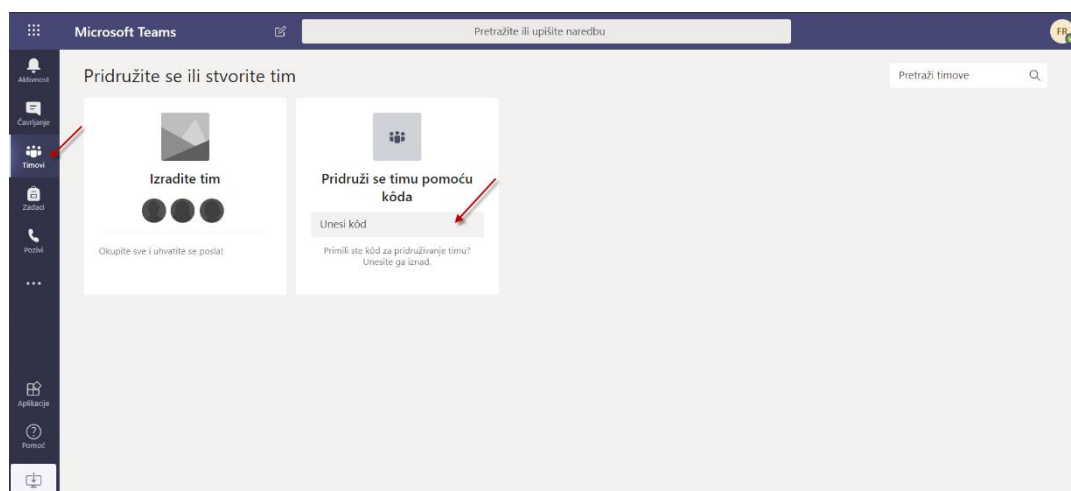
Microsoft Teams

Pretražite ili upišite naredbu

FR

Aktivnost

Čavrljanje

Timovi

Zadaci

Pozivi

...

Aplikacije

Pomoć

Pridružite se ili stvorite tim

Pretraži timove

Izradite tim

Okupite sve i uhvatite se posla!

Pridruži se timu pomoću kôda

Unesi kôd

Primili ste kôd za pridruživanje timu? Unesite ga iznad.